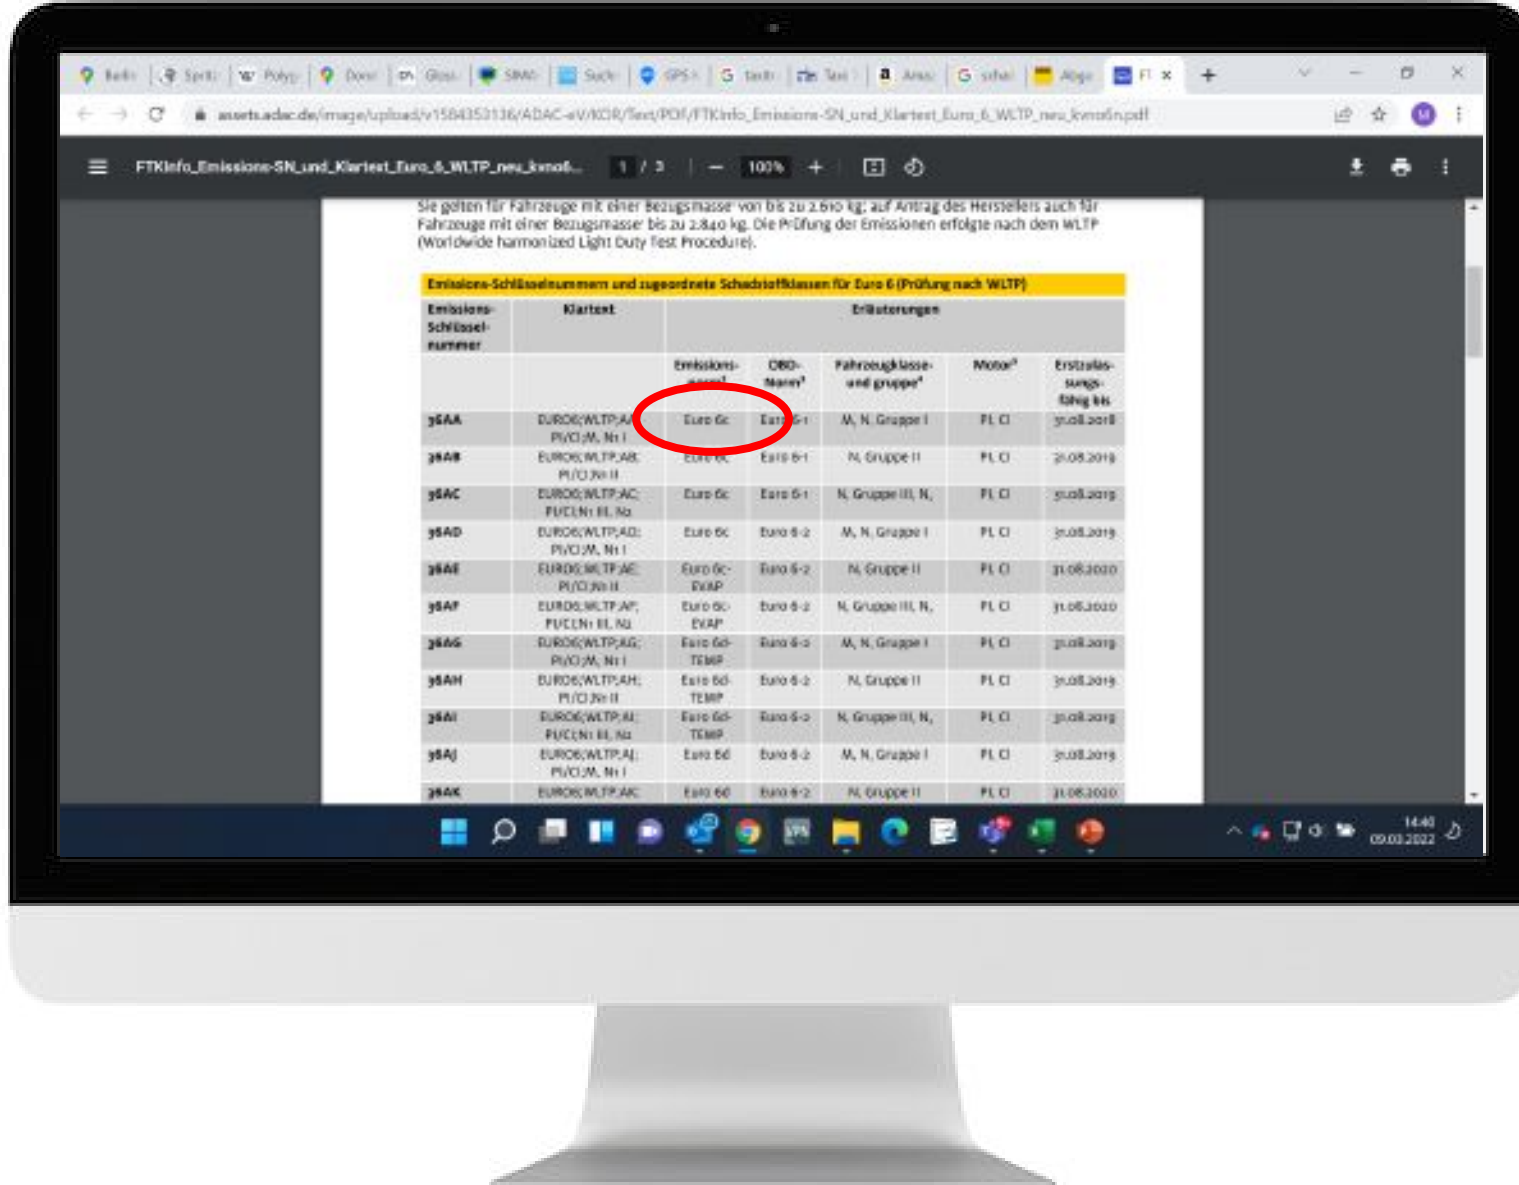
Berli | Sprit | Polyg | Donr | Glosi | SIMA | Such | GPS | Textr | Text | Amaz | schal | Abgo | FT ×

assets.adac.de/image/upload/v1584353136/ADAC-eV/KOR/Text/PDF/FTKinfo_Emissions-SN_und_Klartext_Euro_6_WLTP_neu_kmo6n.pdf

FTKinfo_Emissions-SN_und_Klartext_Euro_6_WLTP_neu_kmo6... 1 / 3 — 100% +

Sie gelten für Fahrzeuge mit einer Bezugsmasse von bis zu 2.610 kg; auf Antrag des Herstellers auch für Fahrzeuge mit einer Bezugsmasse bis zu 2.840 kg. Die Prüfung der Emissionen erfolgte nach dem WLTP (Worldwide harmonized Light Duty Test Procedure).

Emissions-Schlüsselnummern und zugeordnete Schadstoffklassen für Euro 6 (Prüfung nach WLTP)

| Emissions-Schlüssel-nummer | Klartext | Erläuterungen | | | | |
|---|---|---|---|---|---|---|
| | | Emissions-norm¹ | OBD-Norm¹ | Fahrzeugklasse- und gruppe¹ | Motor¹ | Erstzulas-sungs-fähig bis |
| 36AA | EURO6/WLTP/AA; PI/CI/M, N1 I | Euro 6c | Euro 6-1 | M, N, Gruppe I | PI, CI | 31.08.2018 |
| 36AB | EURO6/WLTP/AB; PI/CI/N1 II | Euro 6c | Euro 6-1 | N, Gruppe II | PI, CI | 31.08.2019 |
| 36AC | EURO6/WLTP/AC; PI/CI/N1 III, N2 | Euro 6c | Euro 6-1 | N, Gruppe III, N, | PI, CI | 31.08.2019 |
| 36AD | EURO6/WLTP/AD; PI/CI/M, N1 I | Euro 6c | Euro 6-2 | M, N, Gruppe I | PI, CI | 31.08.2019 |
| 36AE | EURO6/WLTP/AE; PI/CI/N1 II | Euro 6c-EVAP | Euro 6-2 | N, Gruppe II | PI, CI | 31.08.2020 |
| 36AF | EURO6/WLTP/AF; PI/CI/N1 III, N2 | Euro 6c-EVAP | Euro 6-2 | N, Gruppe III, N, | PI, CI | 31.08.2020 |
| 36AG | EURO6/WLTP/AG; PI/CI/M, N1 I | Euro 6d-TEMP | Euro 6-2 | M, N, Gruppe I | PI, CI | 31.08.2019 |
| 36AH | EURO6/WLTP/AH; PI/CI/N1 II | Euro 6d-TEMP | Euro 6-2 | N, Gruppe II | PI, CI | 31.08.2019 |
| 36AI | EURO6/WLTP/AI; PI/CI/N1 III, N2 | Euro 6d-TEMP | Euro 6-2 | N, Gruppe III, N, | PI, CI | 31.08.2019 |
| 36AJ | EURO6/WLTP/AJ; PI/CI/M, N1 I | Euro 6d | Euro 6-2 | M, N, Gruppe I | PI, CI | 31.08.2019 |
| 36AK | EURO6/WLTP/AK | Euro 6d | Euro 6-2 | N, Gruppe II | PI, CI | 31.08.2020 |

14:40
09.03.2022